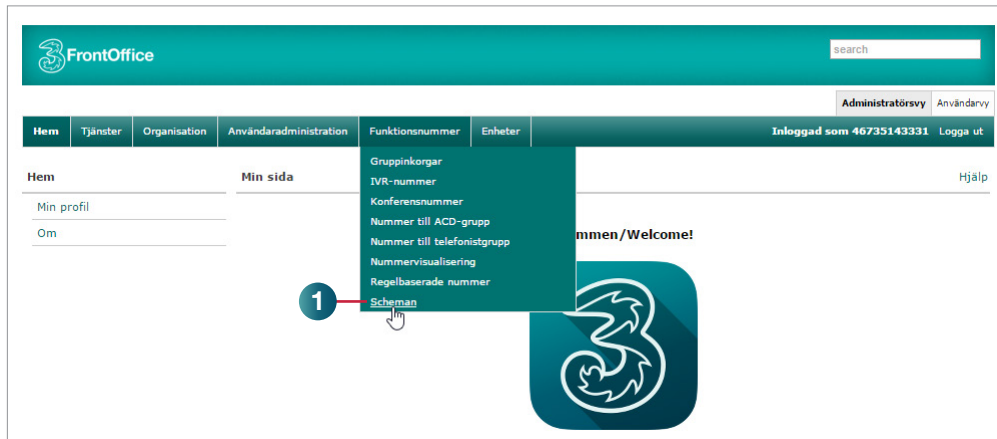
FrontOffice

search

Administratörsvy Användarvy

Hem Tjänster Organisation Användaradministration Funktionsnummer Enheter Inloggad som 46735143331 Logga ut

Hem

Min profil

Om

Min sida

Hjälp

Gruppinkorgar
IVR-nummer
Konferensnummer
Nummer till ACD-grupp
Nummer till telefonistgrupp
Nummervisualisering
Regelbaserade nummer
Scheman

1

mmen/Welcome!